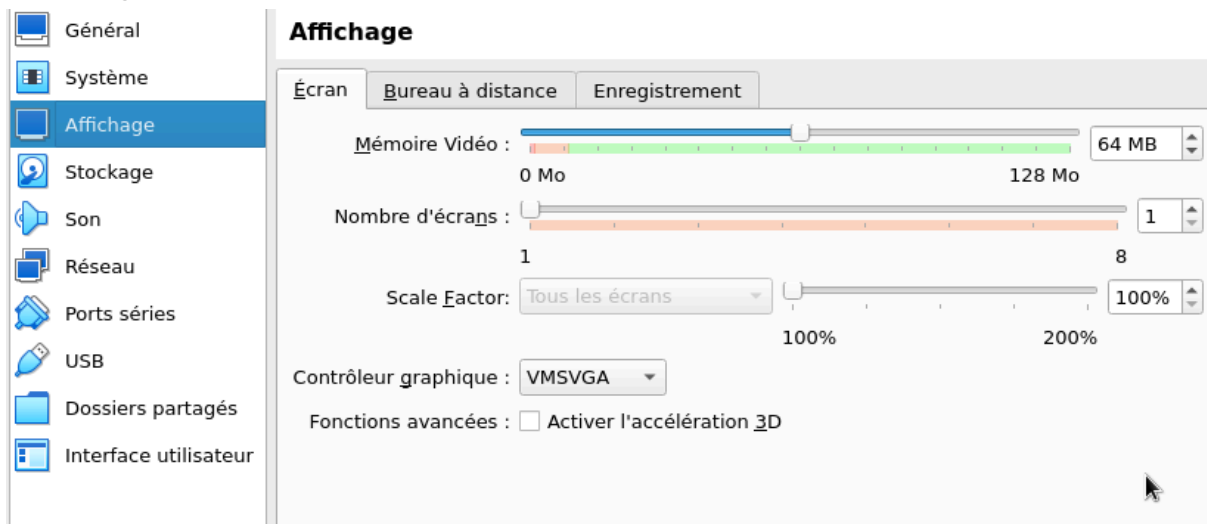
Général
Système
Affichage
Stockage
Son
Réseau
Ports séries
USB
Dossiers partagés
Interface utilisateur

Affichage

Écran | Bureau à distance | Enregistrement

Mémoire Vidéo : 64 MB
0 Mo 128 Mo

Nombre d'écrans : 1
1 8

Scale Factor: Tous les écrans 100%
100% 200%

Contrôleur graphique : VMSVGA

Fonctions avancées : Activer l'accélération 3D